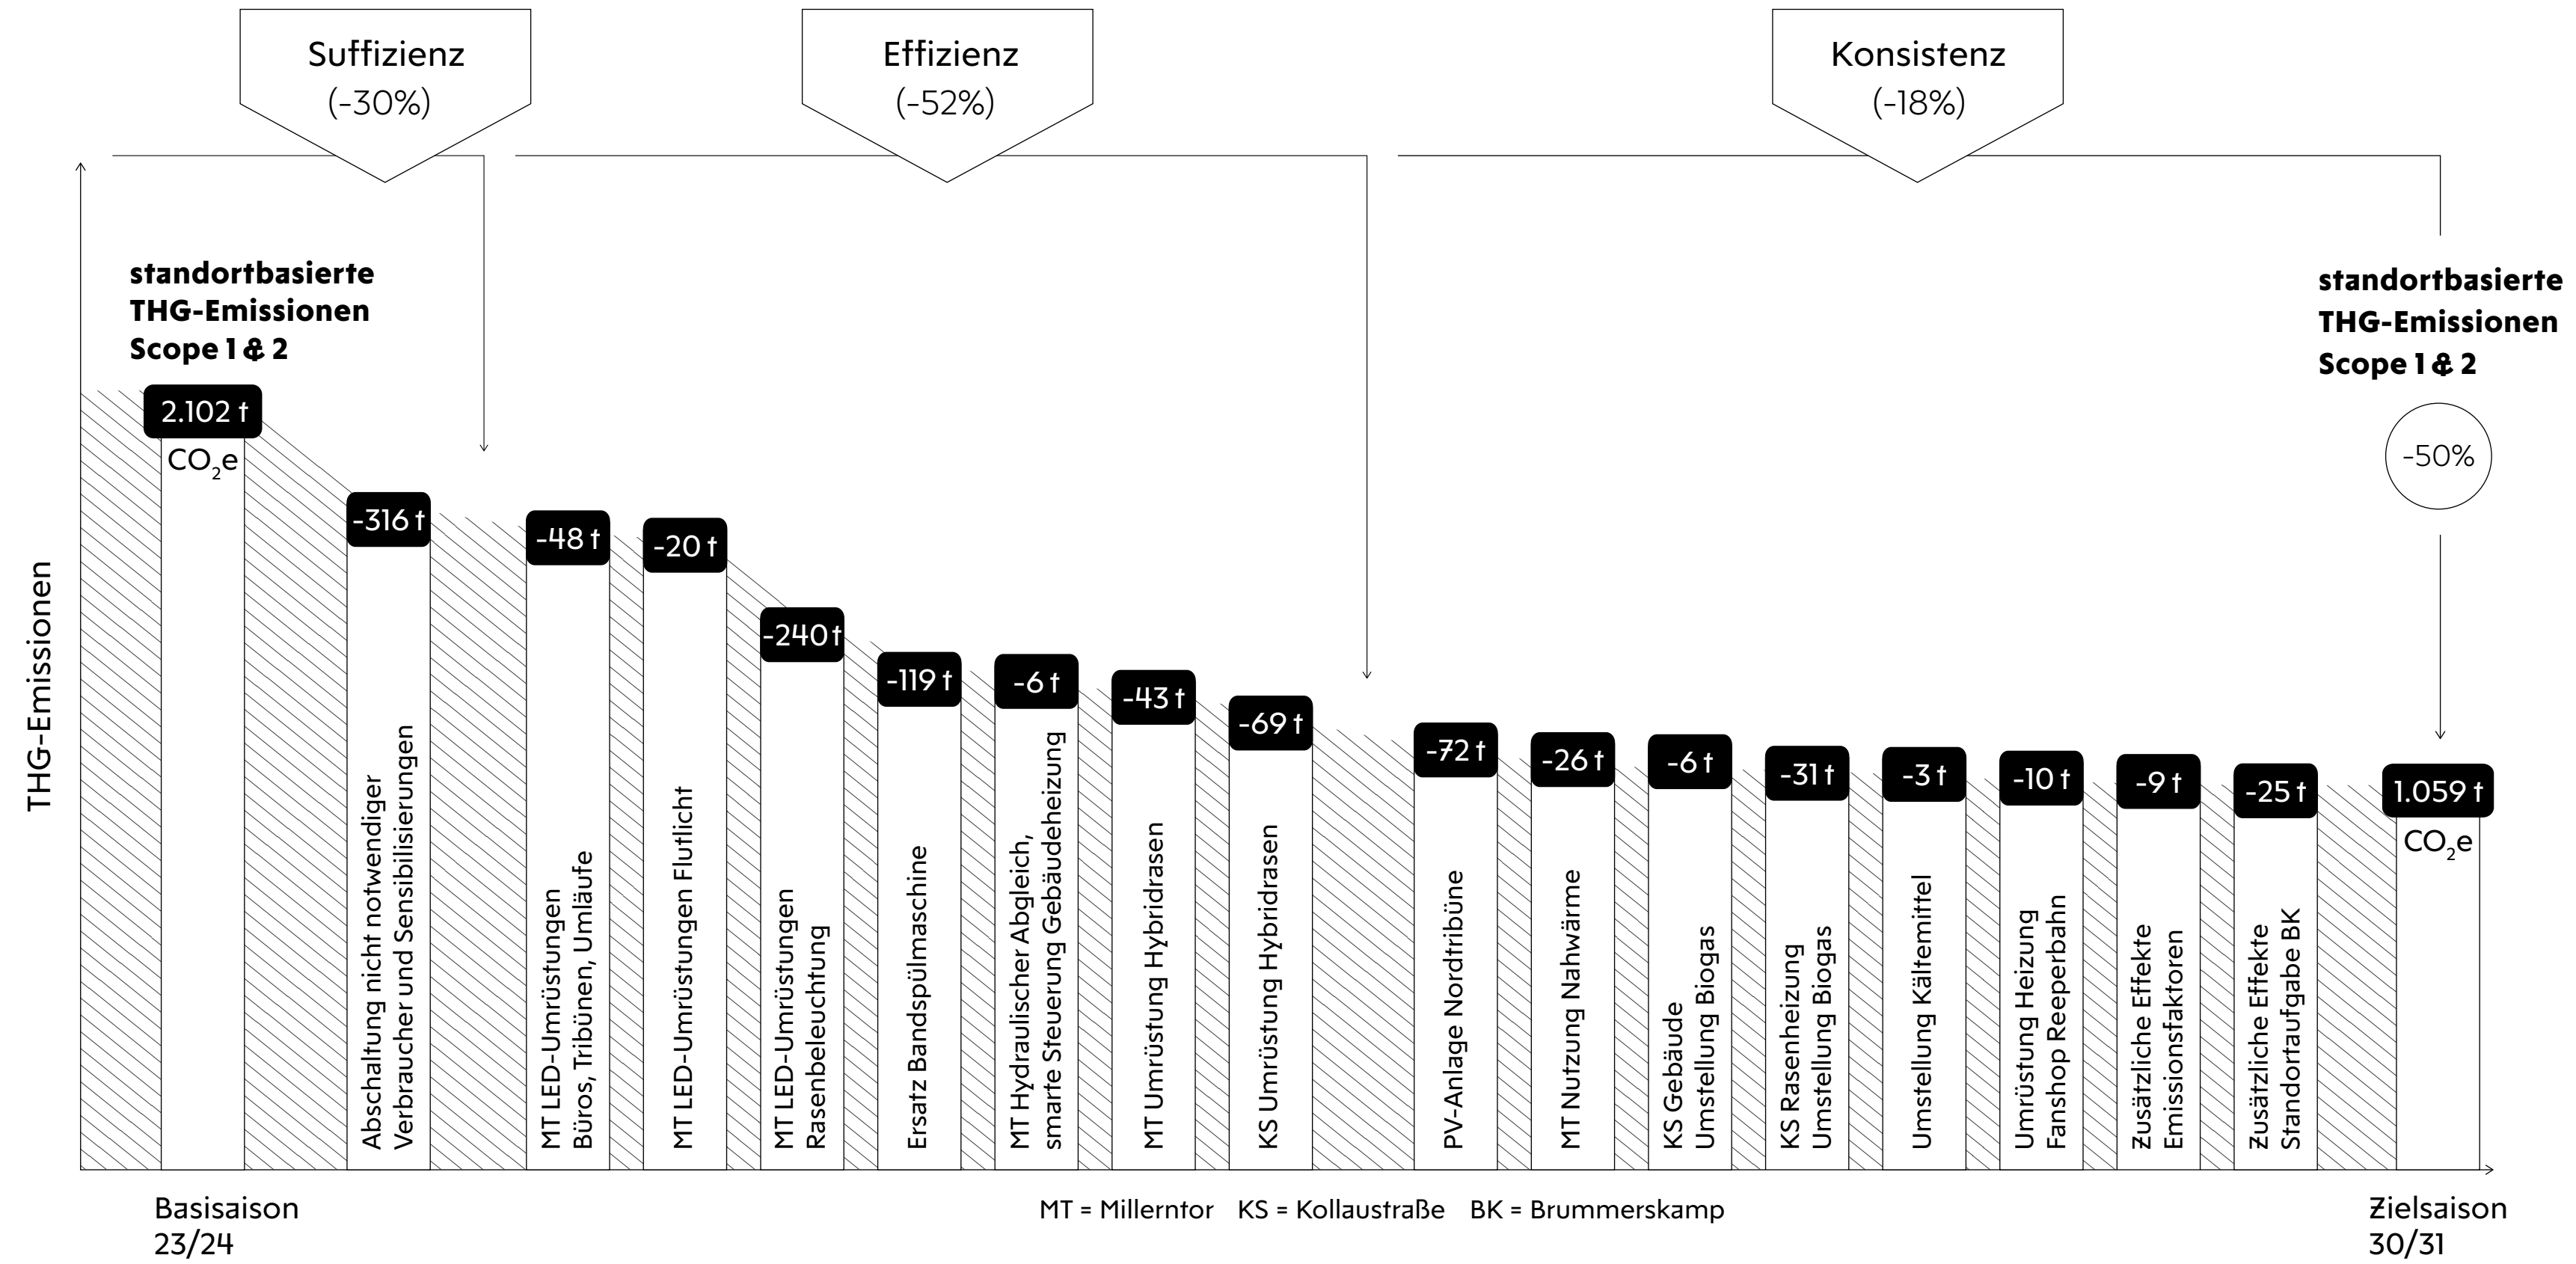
Suffizienz (-30%)

Effizienz (-52%)

Konsistenz (-18%)

THG-Emissionen

standortbasierte THG-Emissionen Scope 1 & 2

2.102 t $CO_2e$

-316 t
Abschaltung nicht notwendiger Verbraucher und Sensibilisierungen

-48 t
MT LED-Umrüstungen Büros, Tribünen, Umläufe

-20 t
MT LED-Umrüstungen Flutlicht

-240 t
MT LED-Umrüstungen Rasenbeleuchtung

-119 t
Ersatz Bandspülmaschine

-6 t
MT Hydraulischer Abgleich, smarte Steuerung Gebäudeheizung

-43 t
MT Umrüstung Hybridrasen

-69 t
KS Umrüstung Hybridrasen

-72 t
PV-Anlage Nordtribüne

-26 t
MT Nutzung Nahwärme

-6 t
KS Gebäude Umstellung Biogas

-31 t
KS Rasenheizung Umstellung Biogas

-3 t
Umstellung Kältemittel

-10 t
Umrüstung Heizung Fanshop Reeperbahn

-9 t
Zusätzliche Effekte Emissionsfaktoren

-25 t
Zusätzliche Effekte Standortaufgabe BK

standortbasierte THG-Emissionen Scope 1 & 2

-50%

1.059 t $CO_2e$

Basisaison 23/24

MT = Millerntor KS = Kollaustraße BK = Brummerskamp

Zielsaison 30/31